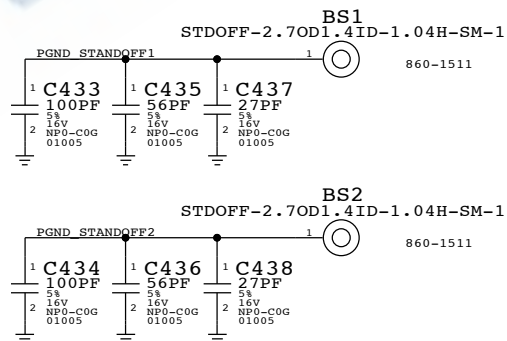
BS1
STDOFF-2.7OD1.4ID-1.04H-SM-1
PGND_STANDOFF1
1
860-1511
1 C433
100PF
2
5%
16V
NP0-C0G
01005
1 C435
56PF
2
5%
16V
NP0-C0G
01005
1 C437
27PF
2
5%
16V
NP0-C0G
01005

BS2
STDOFF-2.7OD1.4ID-1.04H-SM-1
PGND_STANDOFF2
1
860-1511
1 C434
100PF
2
5%
16V
NP0-C0G
01005
1 C436
56PF
2
5%
16V
NP0-C0G
01005
1 C438
27PF
2
5%
16V
NP0-C0G
01005